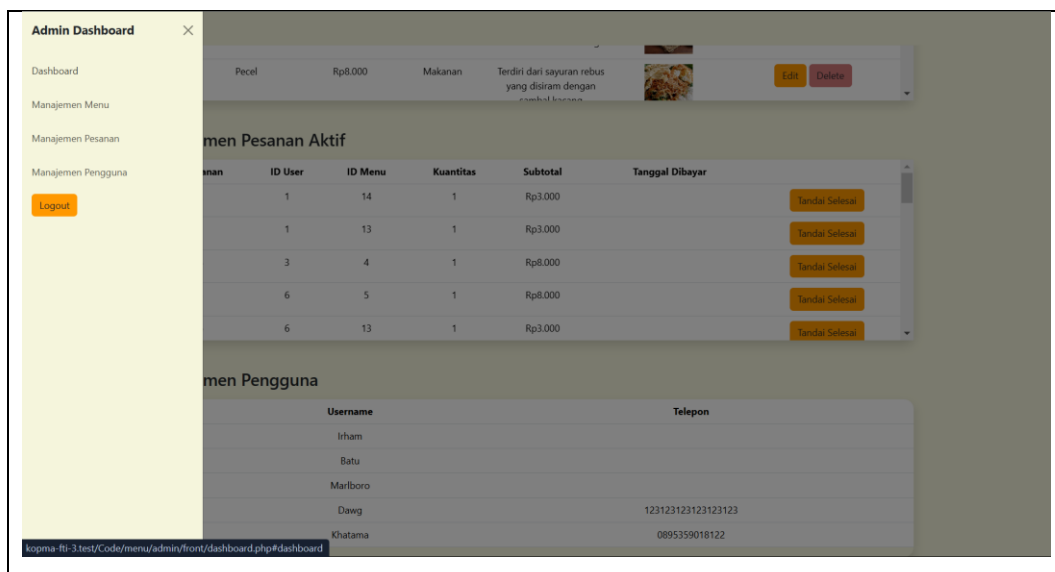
Admin Dashboard ×

Dashboard

Manajemen Menu

Manajemen Pesanan

Manajemen Pengguna

Logout

| | Pecel | Rp8.000 | Makanan | Terdiri dari sayuran rebus yang disiram dengan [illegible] | | Edit | Delete |

men Pesanan Aktif

| anan | ID User | ID Menu | Kuantitas | Subtotal | Tanggal Dibayar | |
|---|---|---|---|---|---|---|
| | 1 | 14 | 1 | Rp3.000 | | Tandai Selesai |
| | 1 | 13 | 1 | Rp3.000 | | Tandai Selesai |
| | 3 | 4 | 1 | Rp8.000 | | Tandai Selesai |
| | 6 | 5 | 1 | Rp8.000 | | Tandai Selesai |
| | 6 | 13 | 1 | Rp3.000 | | Tandai Selesai |

men Pengguna

| Username | Telepon |
|---|---|
| Irham | |
| Batu | |
| Marlboro | |
| Dawg | 123123123123123123 |
| Khatama | 0895359018122 |

kopma-fti-3.test/Code/menu/admin/front/dashboard.php#dashboard